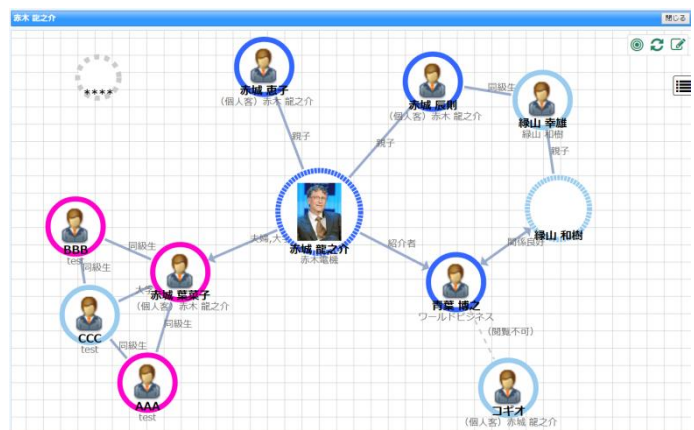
赤木 龍之介
閉じる

****

赤城 恵子
(個人客) 赤木 龍之介

赤城 辰則
(個人客) 赤木 龍之介

同級生

緑山 幸雄
緑山 和樹

親子

親子

親子

緑山 和樹

関係良好

紹介者

大糾,大

赤城 龍之介
赤木電機

BBB
test

同級生

同級生

赤城 菜菜子
(個人客) 赤木 龍之介

大

同級生

CCC
test

同級生

AAA
test

青葉 博之
ワールドビジネス

(閲覧不可)

コギオ
(個人客) 赤城 龍之介